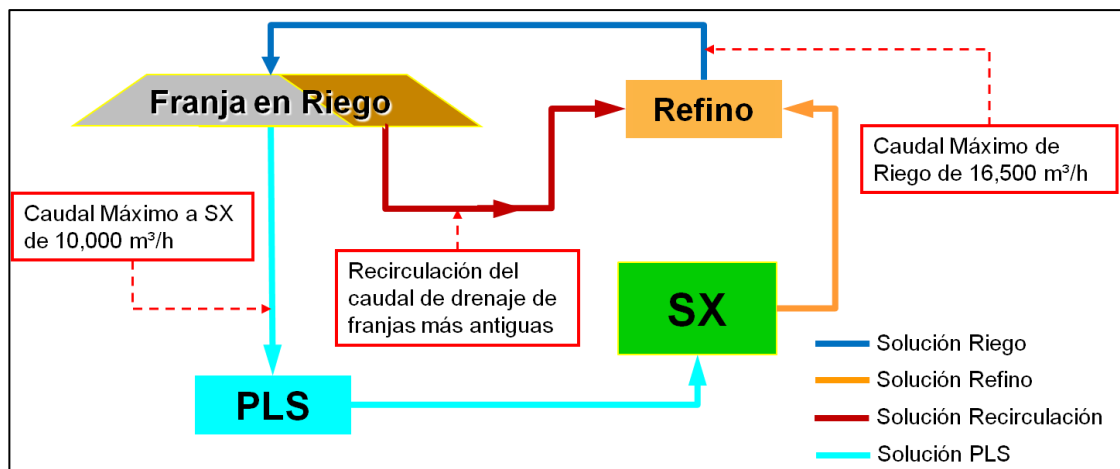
Franja en Riego

Refino

Caudal Máximo de Riego de 16,500 m³/h

Caudal Máximo a SX de 10,000 m³/h

Recirculación del caudal de drenaje de franjas más antiguas

SX

PLS

Solución Riego

Solución Refino

Solución Recirculación

Solución PLS